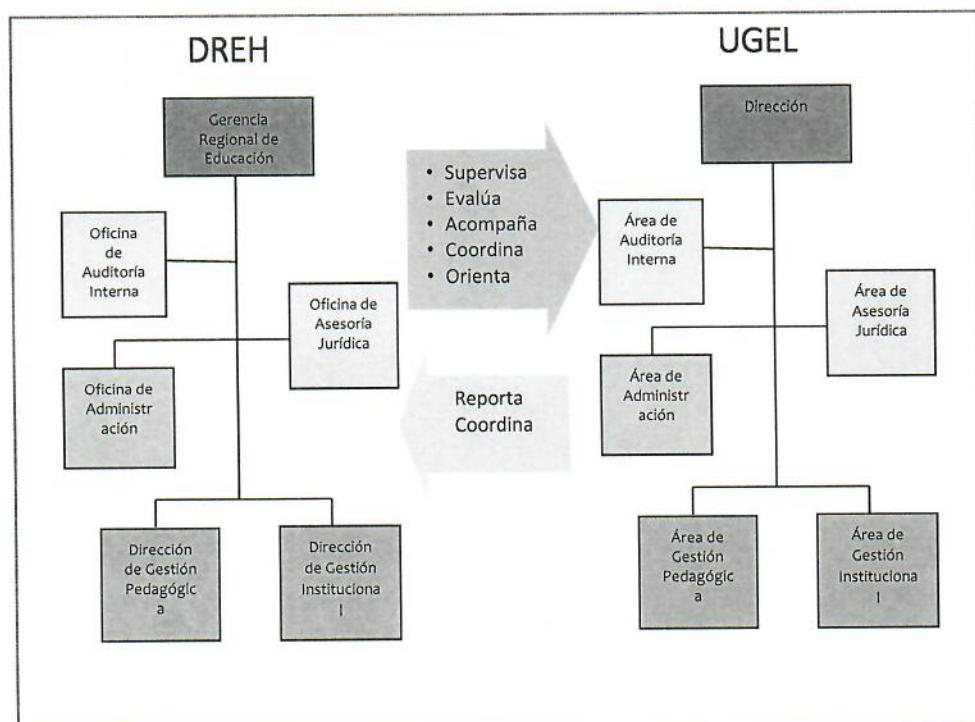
DREH

Gerencia Regional de Educación

Oficina de Auditoría Interna

Oficina de Asesoría Jurídica

Oficina de Administr ación

Dirección de Gestión Pedagógic a

Dirección de Gestión Instituciona l

• Supervisa
• Evalúa
• Acompaña
• Coordina
• Orienta

Reporta
Coordina

UGEL

Dirección

Área de Auditoría Interna

Área de Asesoría Jurídica

Área de Administr ación

Área de Gestión Pedagógic a

Área de Gestión Instituciona l